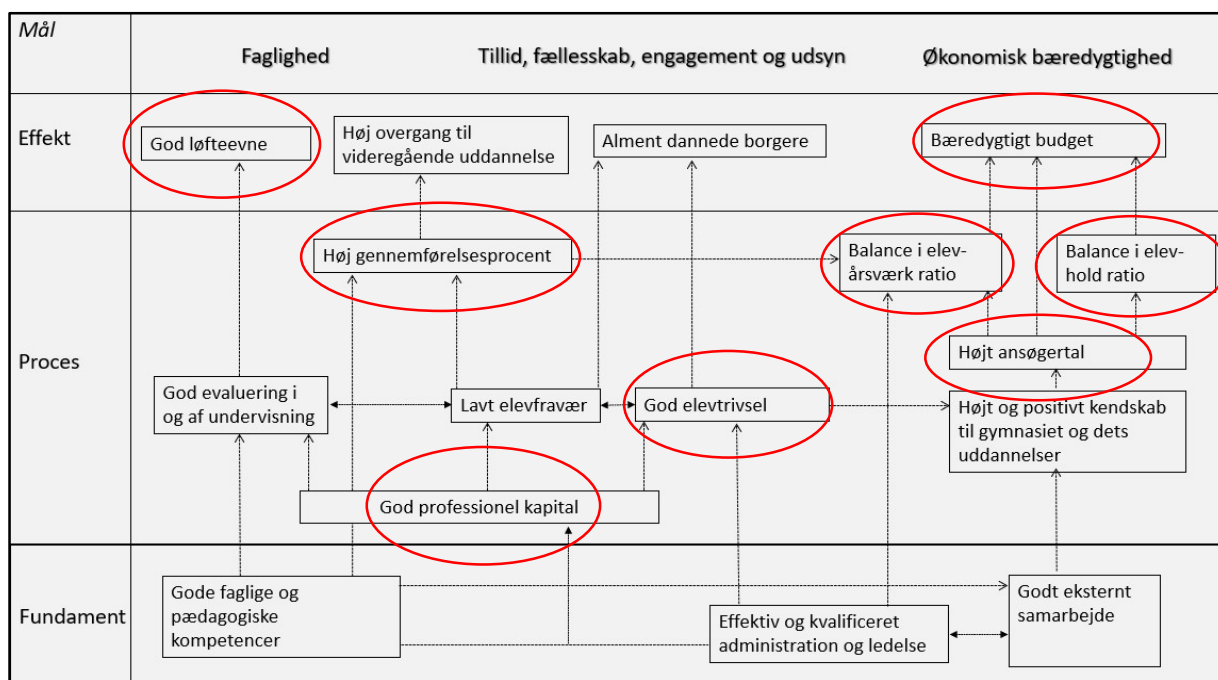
| *Mål* | Faglighed | Tillid, fællesskab, engagement og udsyn | Økonomisk bæredygtighed |
|---|---|---|---|

Effekt

God løfteevne

Høj overgang til videregående uddannelse

Alment dannede borgere

Bæredygtigt budget

Proces

Høj gennemførelsesprocent

Balance i elev-årsværk ratio

Balance i elev-hold ratio

Højt ansøgertal

God evaluering i og af undervisning

Lavt elevfravær

God elevtrivsel

Højt og positivt kendskab til gymnasiet og dets uddannelser

God professionel kapital

Fundament

Gode faglige og pædagogiske kompetencer

Effektiv og kvalificeret administration og ledelse

Godt eksternt samarbejde